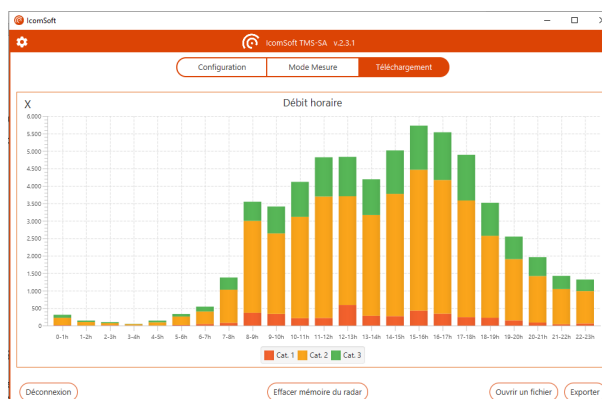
IcomSoft

IcomSoft TMS-SA v.2.3.1

Configuration | Mode Mesure | Téléchargement

X

Débit horaire

6,000
5,500
5,000
4,500
4,000
3,500
3,000
2,500
2,000
1,500
1,000
500
0

0-1h 1-2h 2-3h 3-4h 4-5h 5-6h 6-7h 7-8h 8-9h 9-10h 10-11h 11-12h 12-13h 13-14h 14-15h 15-16h 16-17h 17-18h 18-19h 19-20h 20-21h 21-22h 22-23h

Cat. 1 Cat. 2 Cat. 3

Déconnexion

Effacer mémoire du radar

Ouvrir un fichier

Exporter